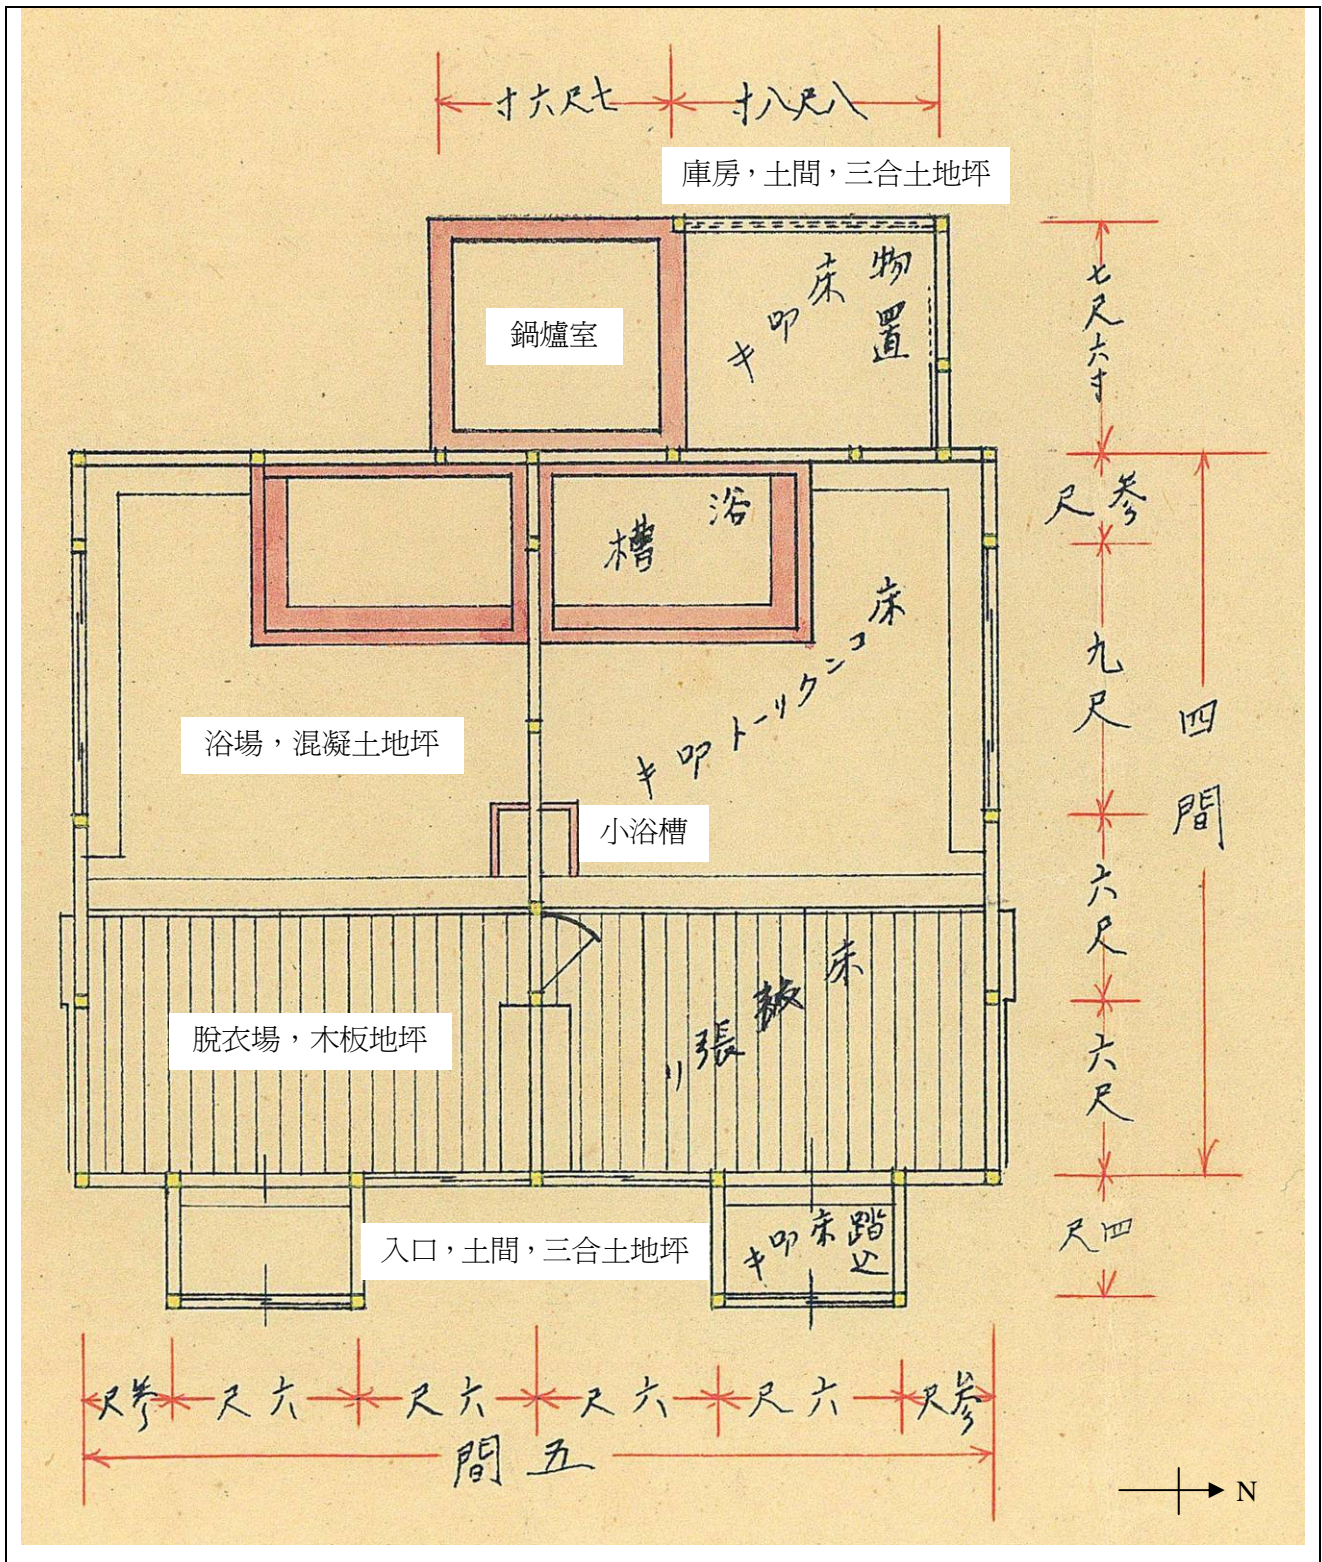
寸六尺七
寸八尺八
庫房，土間，三合土地坪
鍋爐室
キ叩床物置
七尺六寸
尺參
槽浴
床
九尺
四間
キ叩トーリクンコ床
浴場，混凝土地坪
小浴槽
六尺
六尺
脫衣場，木板地坪
リ張板床
尺四
入口，土間，三合土地坪
キ叩床踏込
尺參
尺六
尺六
尺六
尺六
尺參
間五
N